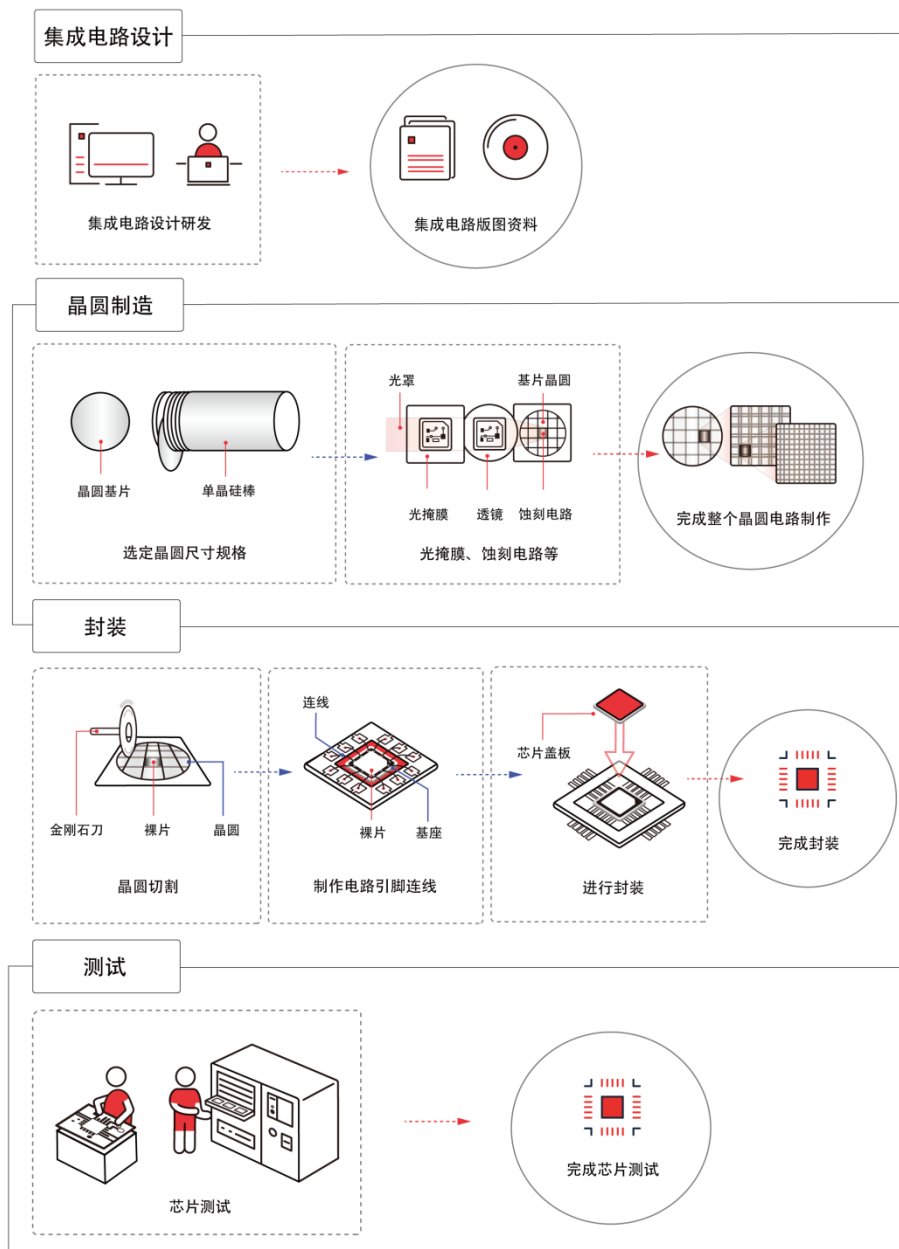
集成电路设计

集成电路设计研发

集成电路版图资料

晶圆制造

晶圆基片

单晶硅棒

选定晶圆尺寸规格

光罩

基片晶圆

光掩膜

透镜

蚀刻电路

光掩膜、蚀刻电路等

完成整个晶圆电路制作

封装

金刚石刀

裸片

晶圆

晶圆切割

连线

裸片

基座

制作电路引脚连线

芯片盖板

进行封装

完成封装

测试

芯片测试

完成芯片测试